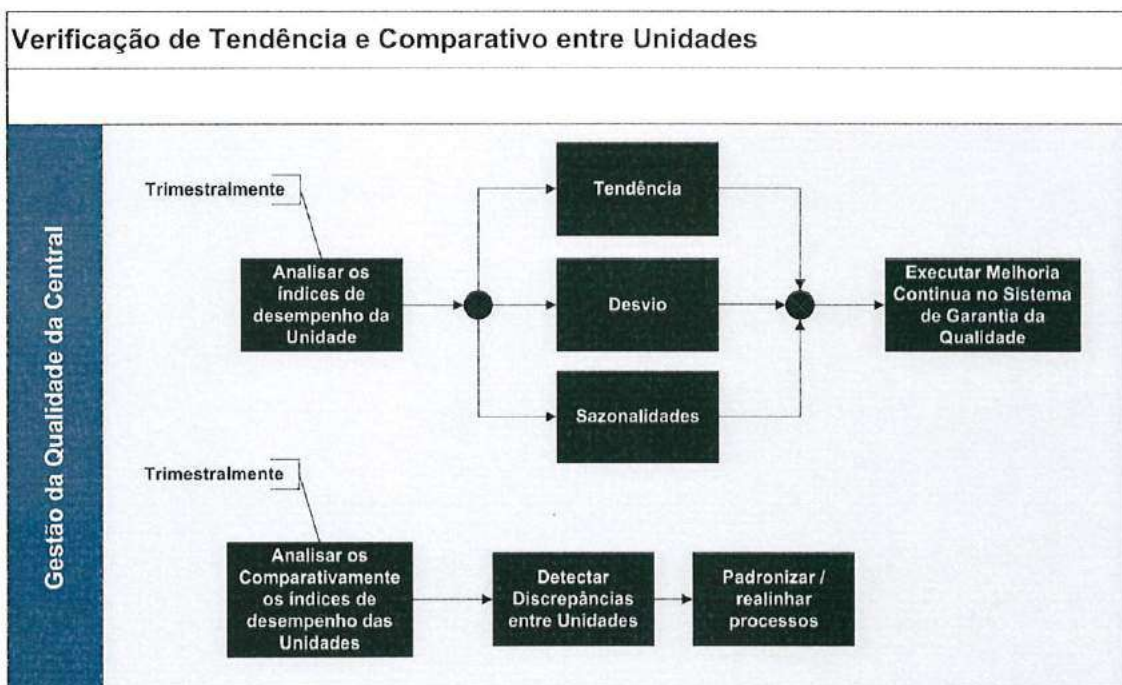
Verificação de Tendência e Comparativo entre Unidades

Gestão da Qualidade da Central

Trimestralmente

Analisar os índices de desempenho da Unidade

Tendência

Desvio

Sazonalidades

Executar Melhoria Continua no Sistema de Garantia da Qualidade

Trimestralmente

Analisar os Comparativamente os índices de desempenho das Unidades

Detectar Discrepâncias entre Unidades

Padronizar / realinhar processos